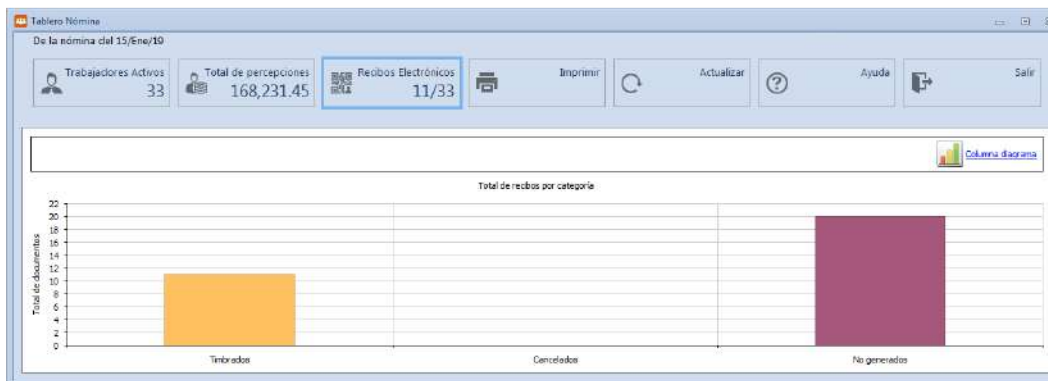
Tablero Nómina

De la nómina del 15/Ene/19

Trabajadores Activos 33

Total de percepciones 168,231.45

Recibos Electrónicos 11/33

Imprimir

Actualizar

Ayuda

Salir

Columna diagrama

Total de recibos por categoría

Total de documentos

22
20
18
16
14
12
10
8
6
4
2
0

Timbrados

Cancelados

No generados